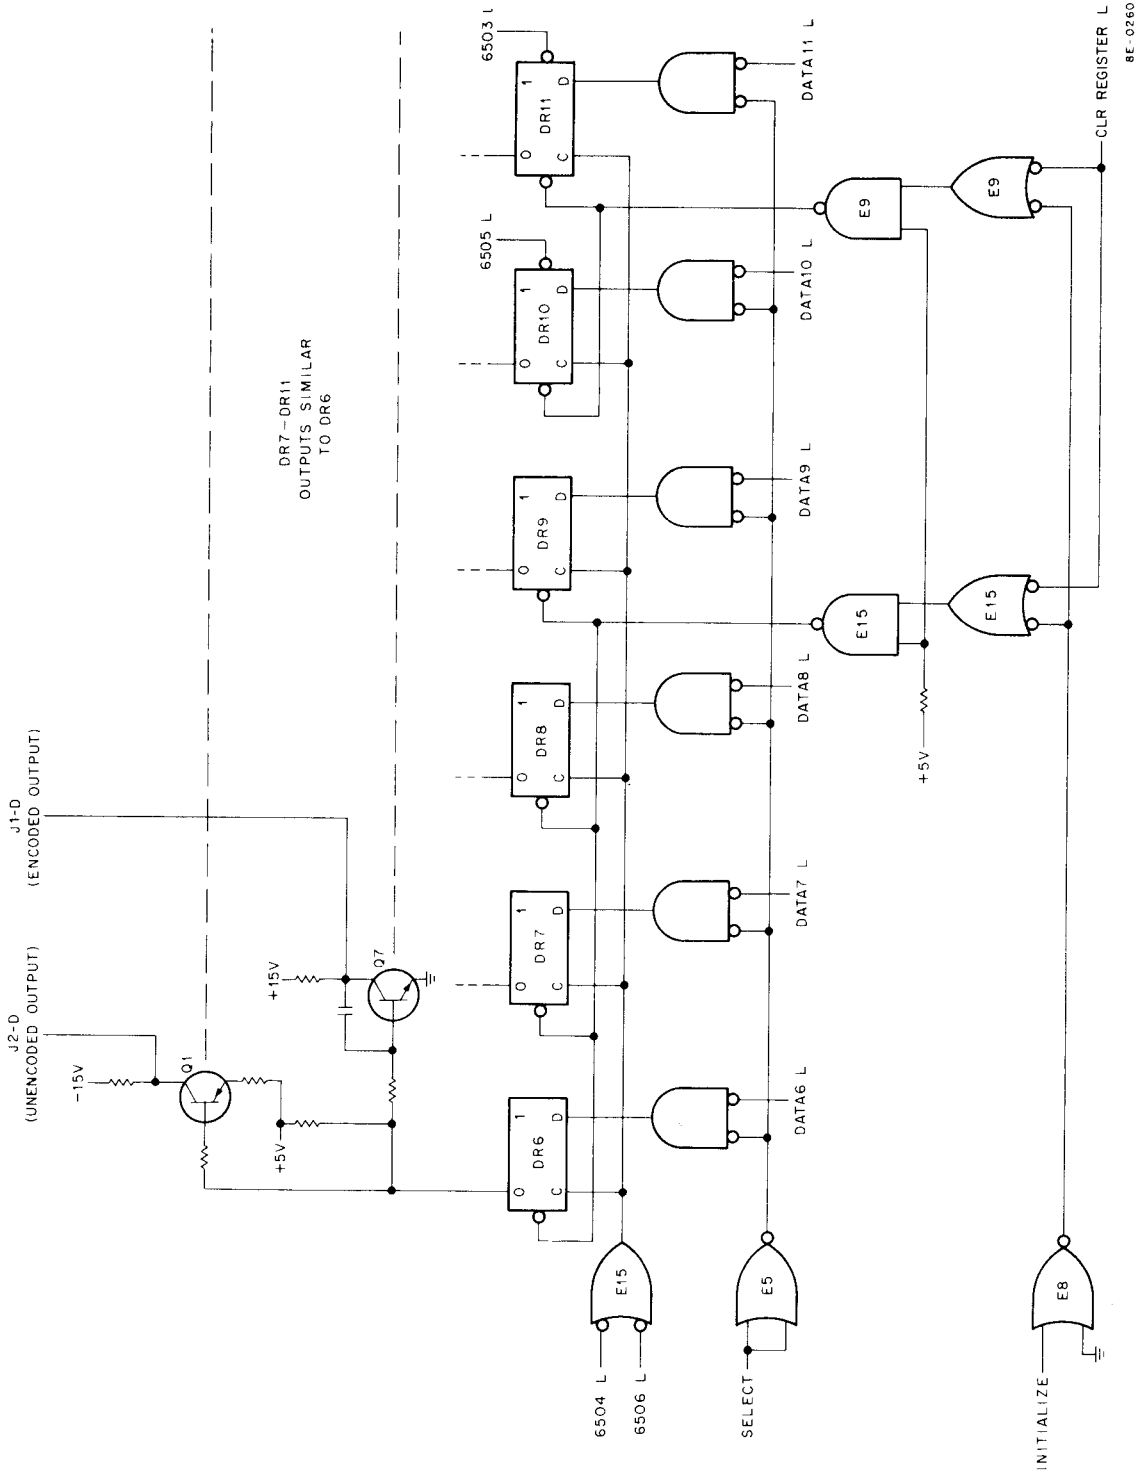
J2-D
(UNENCODED OUTPUT)

J1-D
(ENCODED OUTPUT)

DR7-DR11
OUTPUTS SIMILAR
TO DR6

-15V
Q1
+5V
+15V
Q7

DR6
DR7
DR8
DR9
DR10
DR11

0 1
C D

6503 L
6505 L

DATA6 L
DATA7 L
DATA8 L
DATA9 L
DATA10 L
DATA11 L

E15
E5
E8
E9
E9
E15
E15

+5V

6504 L
6506 L
SELECT
INITIALIZE
CLR REGISTER L

8E-0260